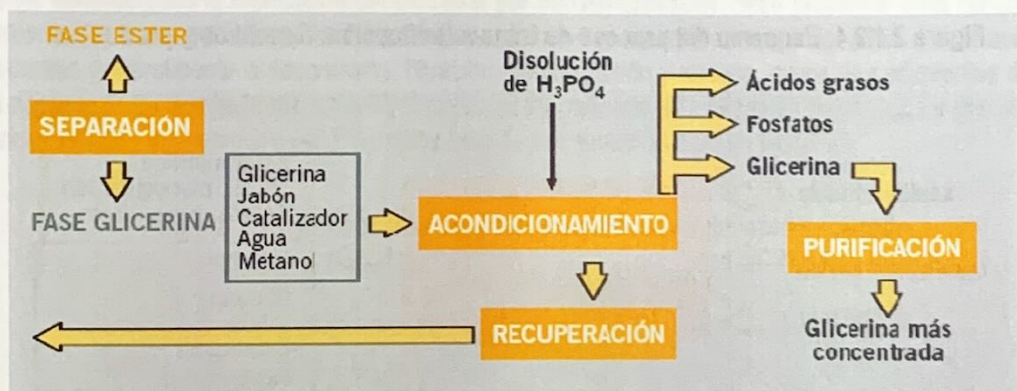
FASE ESTER

SEPARACIÓN

FASE GLICERINA

Glicerina
Jabón
Catalizador
Agua
Metanol

Disolución de $H_3PO_4$

ACONDICIONAMIENTO

Ácidos grasos

Fosfatos

Glicerina

PURIFICACIÓN

Glicerina más concentrada

RECUPERACIÓN